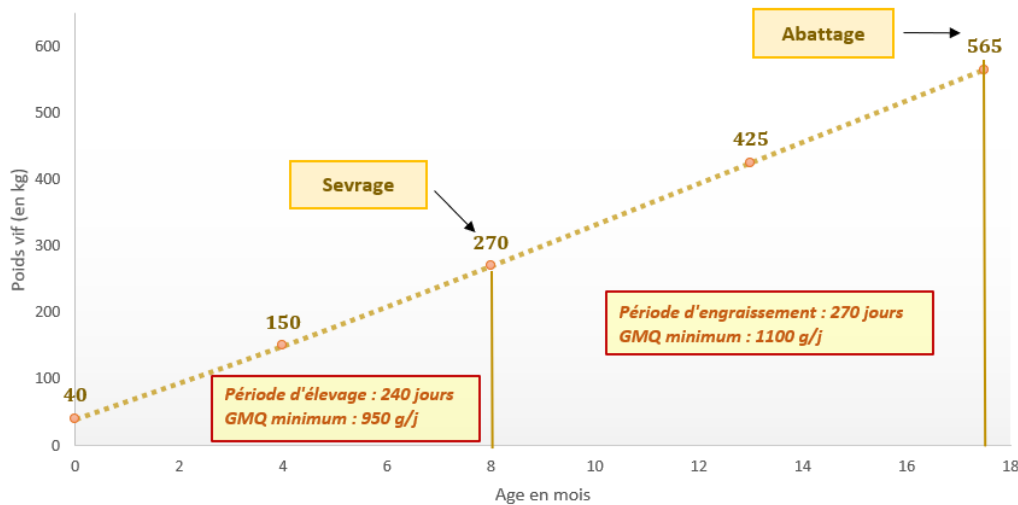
Abattage

565

Sevrage

425

270

150

40

Période d'engraissement : 270 jours
GMQ minimum : 1100 g/j

Période d'élevage : 240 jours
GMQ minimum : 950 g/j

Poids vif (en kg)

600
500
400
300
200
100
0

0 2 4 6 8 10 12 14 16 18

Age en mois